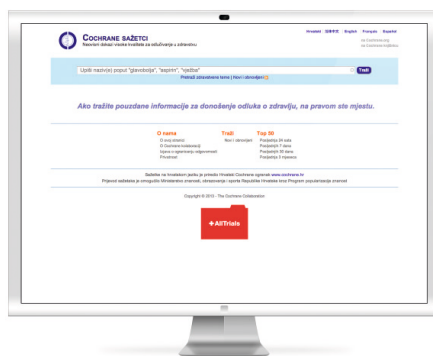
Cochrane sažetci
Neovisni dokazi visoke kvalitete za odlučivanje u zdravstvu

Hrvatski 简体中文 English Français Español

na Cochrane.org
na Cochrane knjižnicu

Upiši naziv(e) poput "glavobolja", "aspirin", "ojačba"

Traži

Pretraži zdravstvene teme | Novi i obnovljeni

Ako tražite pouzdane informacije za donošenje odluka o zdravlju, na pravom ste mjestu.

O nama
O ovoj stranici
O Cochrane kolaboraciji
Izjava o ograničenju odgovornosti
Privatnost

Traži
Novi i obnovljeni

Top 50
Posljednja 24 sata
Posljednjih 7 dana
Posljednjih 30 dana
Posljednja 3 mjeseca

Sažetke na hrvatskom jeziku je priredio Hrvatski Cochrane ogranak www.cochrane.hr
Prijevod sažetaka je omogućilo Ministarstvo znanosti, obrazovanja i sporta Republike Hrvatske kroz Program popularizacije znanosti

Copyright © 2013 - The Cochrane Collaboration

+AllTrials